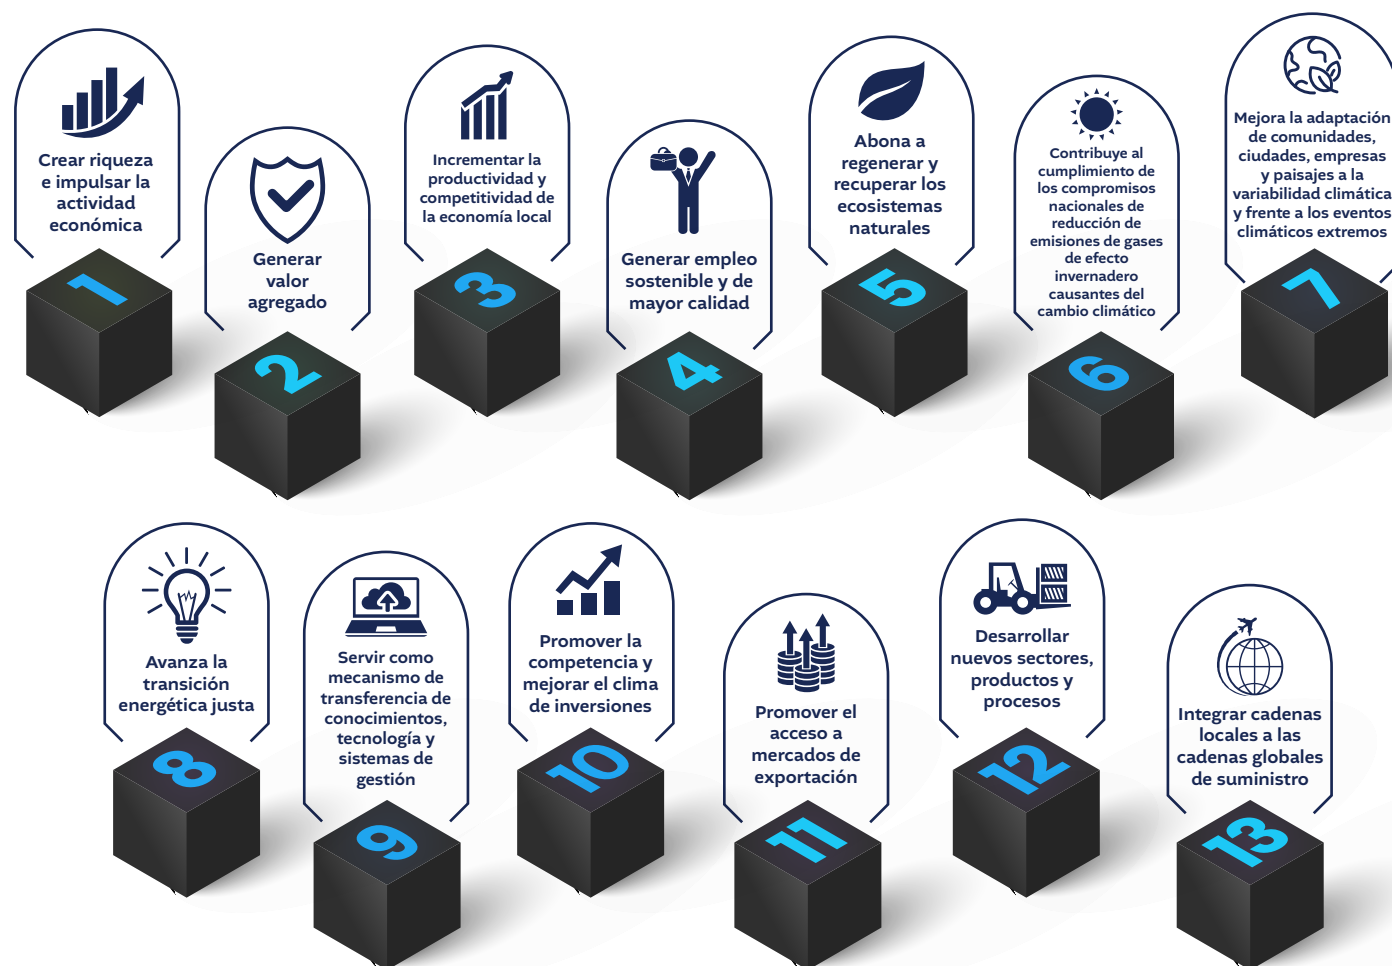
Crear riqueza e impulsar la actividad económica

1

Generar valor agregado

2

Incrementar la productividad y competitividad de la economía local

3

Generar empleo sostenible y de mayor calidad

4

Abona a regenerar y recuperar los ecosistemas naturales

5

Contribuye al cumplimiento de los compromisos nacionales de reducción de emisiones de gases de efecto invernadero causantes del cambio climático

6

Mejora la adaptación de comunidades, ciudades, empresas y paisajes a la variabilidad climática y frente a los eventos climáticos extremos

7

Avanza la transición energética justa

8

Servir como mecanismo de transferencia de conocimientos, tecnología y sistemas de gestión

9

Promover la competencia y mejorar el clima de inversiones

10

Promover el acceso a mercados de exportación

11

Desarrollar nuevos sectores, productos y procesos

12

Integrar cadenas locales a las cadenas globales de suministro

13